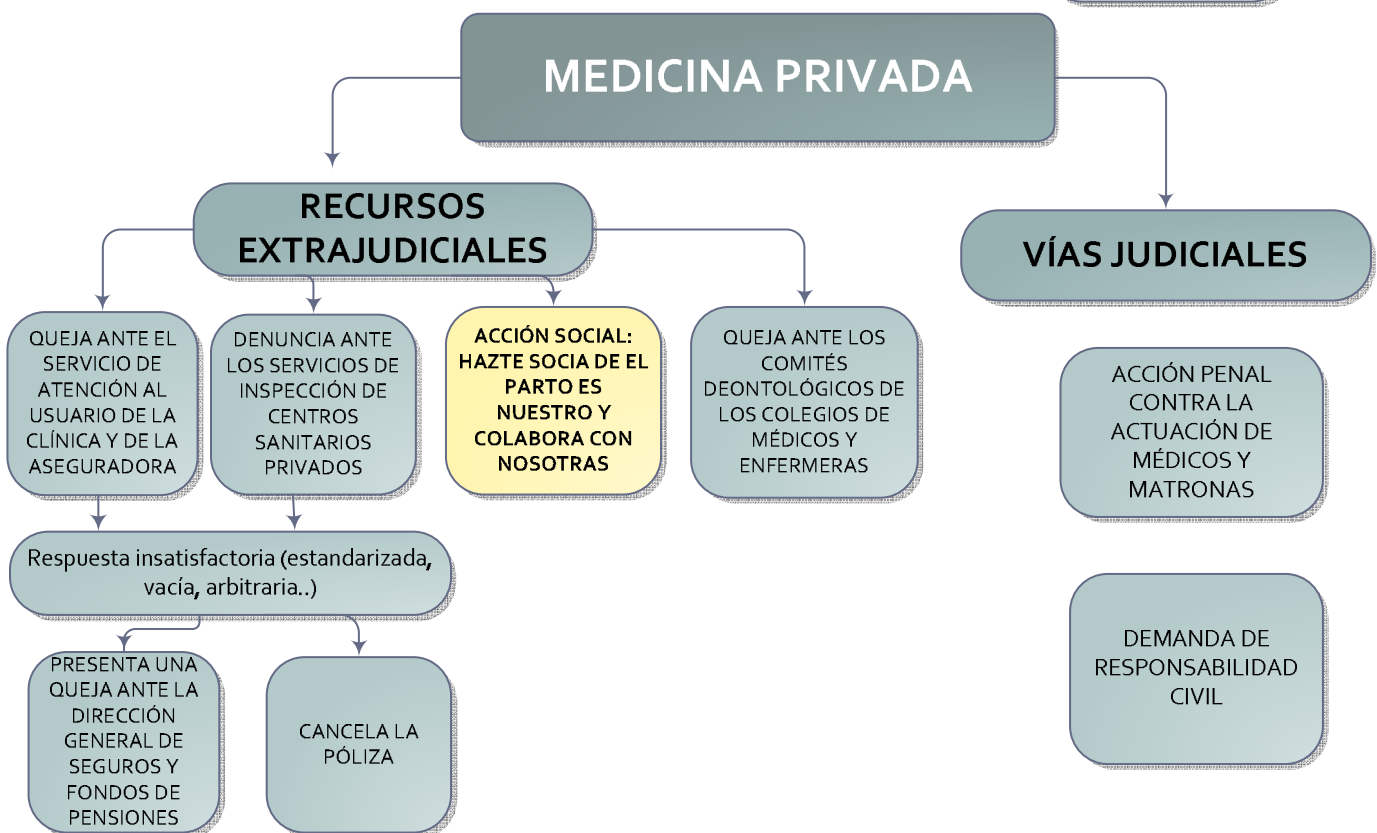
MEDICINA PRIVADA

RECURSOS EXTRAJUDICIALES

VÍAS JUDICIALES

QUEJA ANTE EL SERVICIO DE ATENCIÓN AL USUARIO DE LA CLÍNICA Y DE LA ASEGURADORA

DENUNCIA ANTE LOS SERVICIOS DE INSPECCIÓN DE CENTROS SANITARIOS PRIVADOS

ACCIÓN SOCIAL: HAZTE SOCIA DE EL PARTO ES NUESTRO Y COLABORA CON NOSOTRAS

QUEJA ANTE LOS COMITÉS DEONTOLÓGICOS DE LOS COLEGIOS DE MÉDICOS Y ENFERMERAS

ACCIÓN PENAL CONTRA LA ACTUACIÓN DE MÉDICOS Y MATRONAS

Respuesta insatisfactoria (estandarizada, vacía, arbitraria..)

PRESENTA UNA QUEJA ANTE LA DIRECCIÓN GENERAL DE SEGUROS Y FONDOS DE PENSIONES

CANCELA LA PÓLIZA

DEMANDA DE RESPONSABILIDAD CIVIL